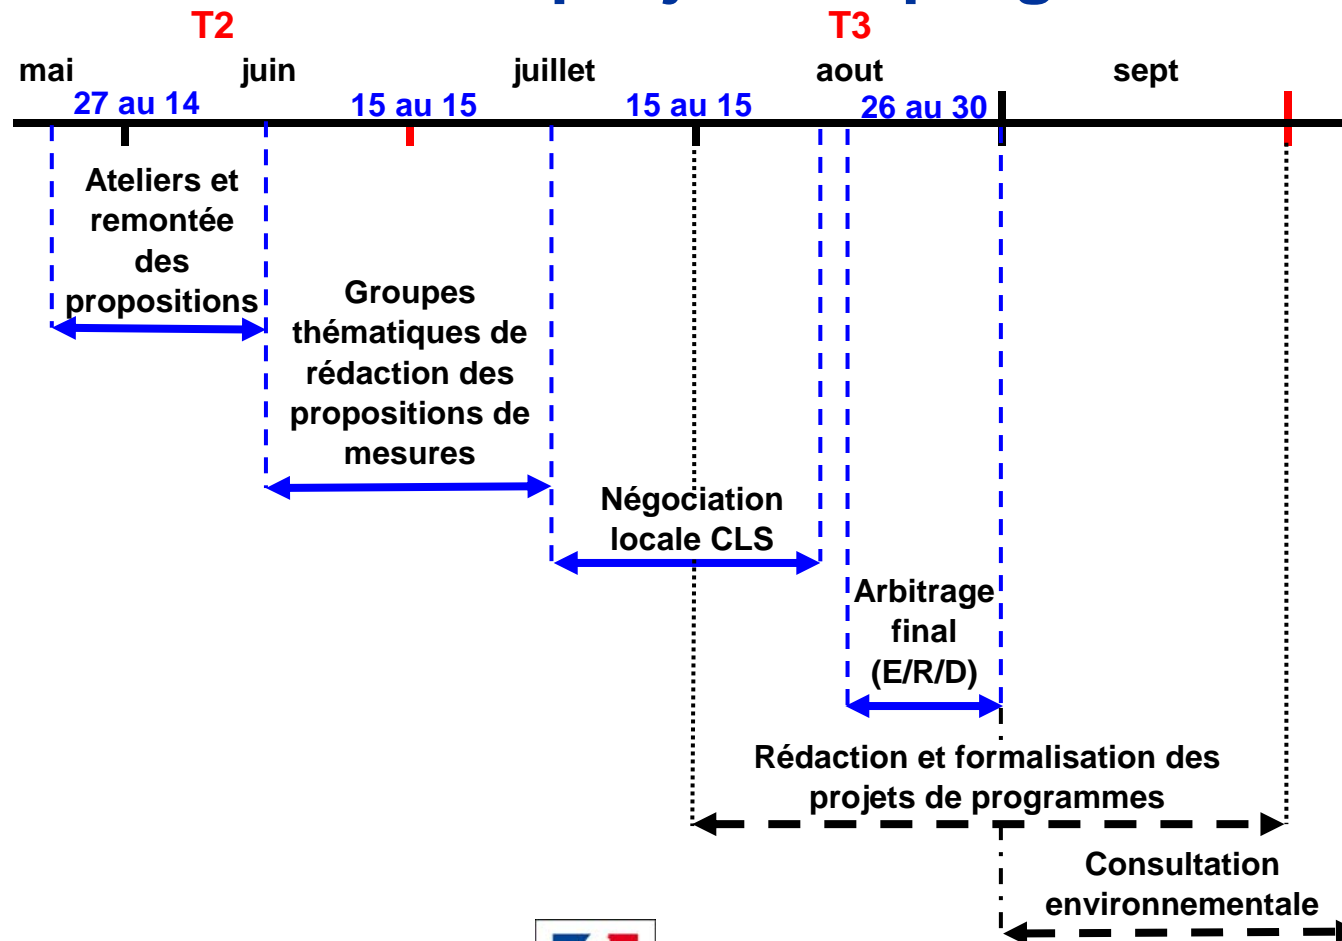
T2

T3

mai

juin

juillet

aout

sept

27 au 14

15 au 15

15 au 15

26 au 30

Ateliers et remontée des propositions

Groupes thématiques de rédaction des propositions de mesures

Négociation locale CLS

Arbitrage final (E/R/D)

Rédaction et formalisation des projets de programmes

Consultation environnementale